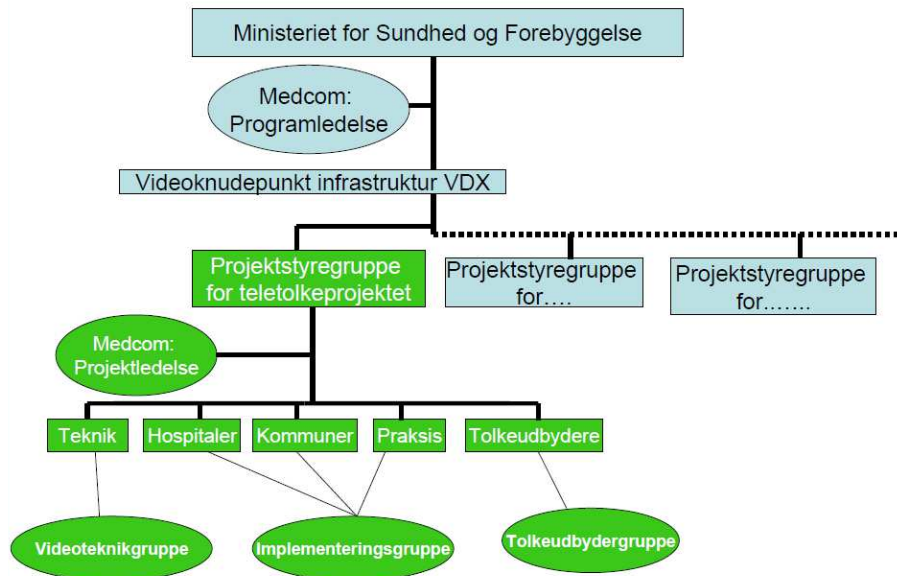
Ministeriet for Sundhed og Forebyggelse

Medcom: Programledelse

Videoknudepunkt infrastruktur VDX

Projektstyregruppe for teletolkeprojektet

Projektstyregruppe for….

Projektstyregruppe for…….

Medcom: Projektledelse

Teknik

Hospitaler

Kommuner

Praksis

Tolkeudbydere

Videoteknikgruppe

Implementeringsgruppe

Tolkeudbydergruppe